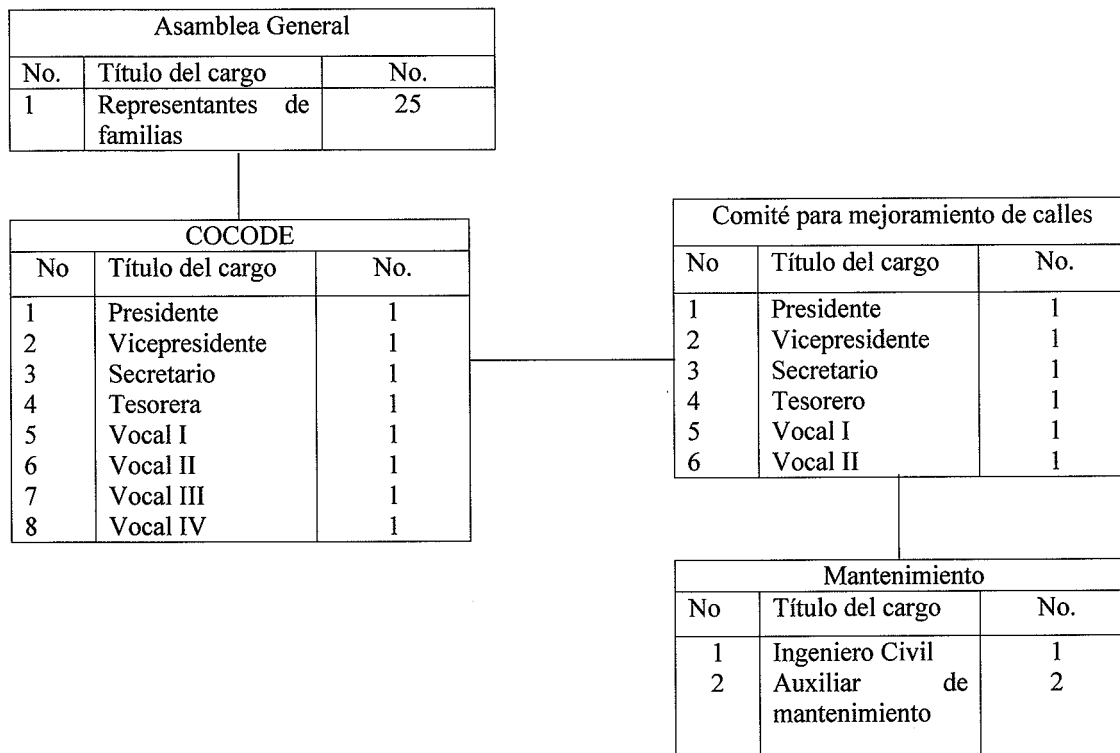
Asamblea General

| No. | Título del cargo | No. |
|---|---|---|
| 1 | Representantes de familias | 25 |

COCODE

| No | Título del cargo | No. |
|---|---|---|
| 1 | Presidente | 1 |
| 2 | Vicepresidente | 1 |
| 3 | Secretario | 1 |
| 4 | Tesorera | 1 |
| 5 | Vocal I | 1 |
| 6 | Vocal II | 1 |
| 7 | Vocal III | 1 |
| 8 | Vocal IV | 1 |

Comité para mejoramiento de calles

| No | Título del cargo | No. |
|---|---|---|
| 1 | Presidente | 1 |
| 2 | Vicepresidente | 1 |
| 3 | Secretario | 1 |
| 4 | Tesorero | 1 |
| 5 | Vocal I | 1 |
| 6 | Vocal II | 1 |

Mantenimiento

| No | Título del cargo | No. |
|---|---|---|
| 1 | Ingeniero Civil | 1 |
| 2 | Auxiliar de mantenimiento | 2 |